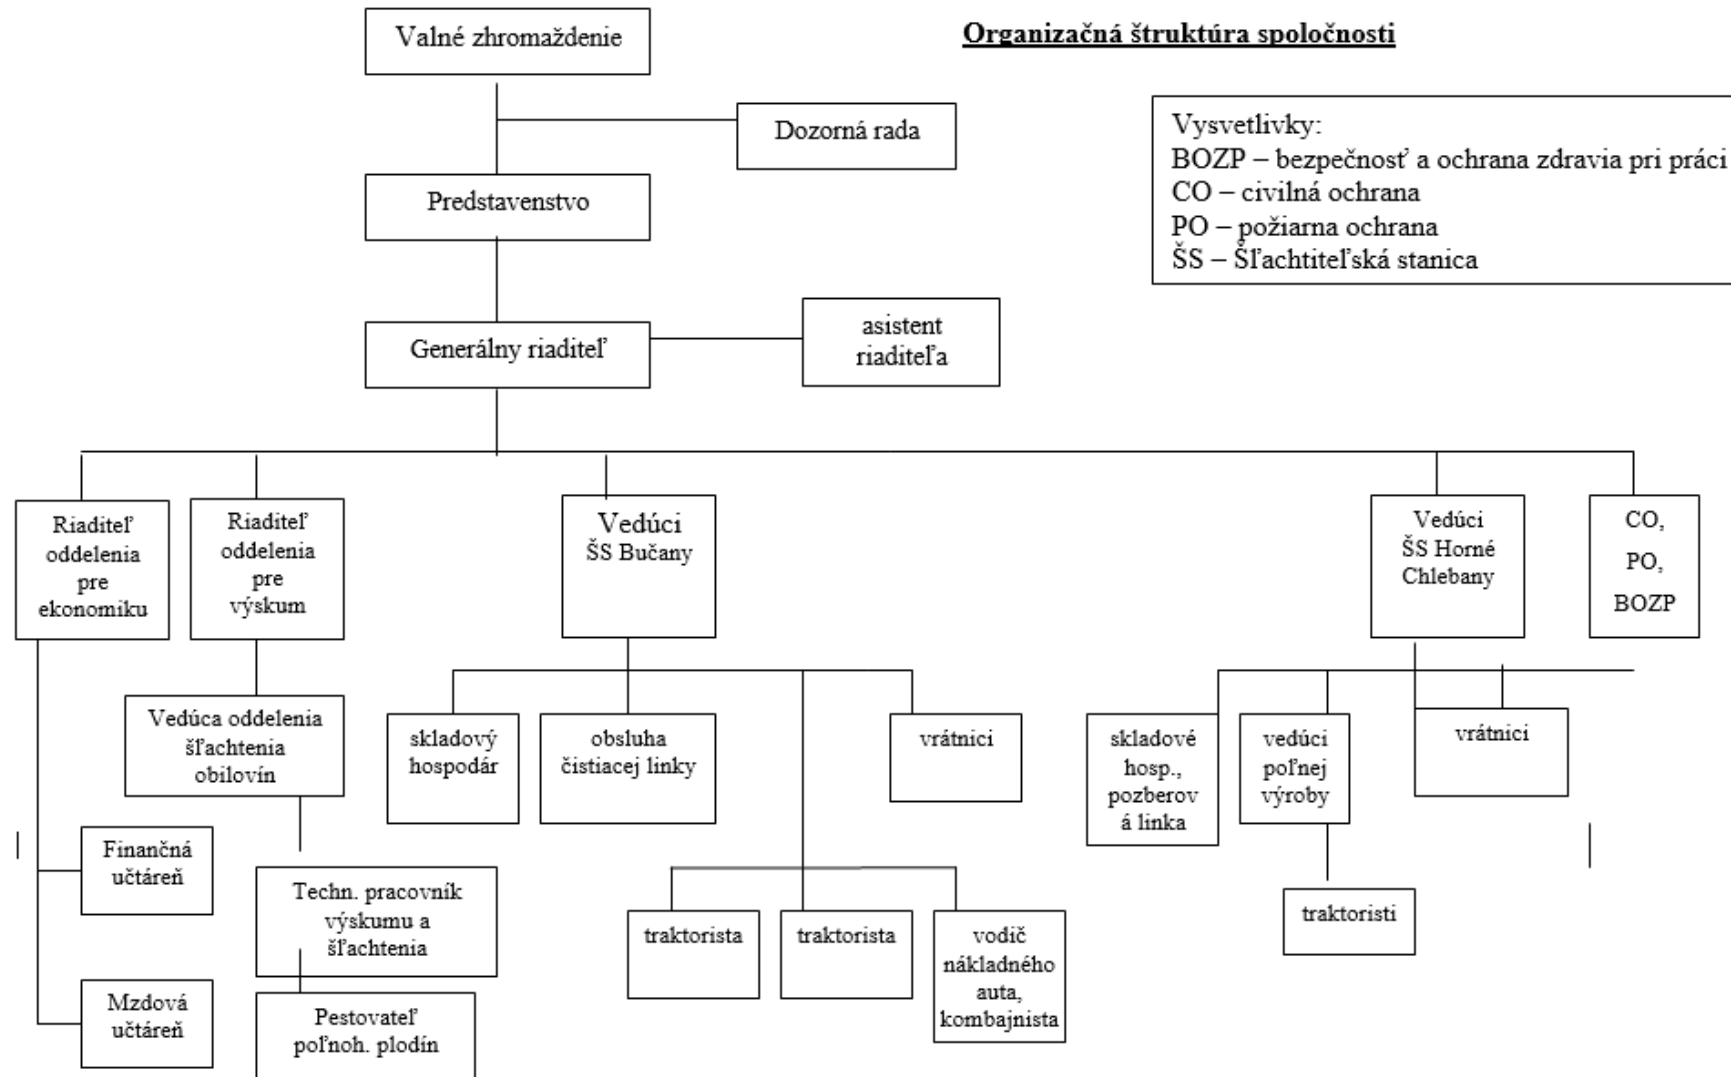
Organizačná štruktúra spoločnosti

Vysvetlivky:
BOZP – bezpečnosť a ochrana zdravia pri práci
CO – civilná ochrana
PO – požiarna ochrana
ŠS – Šľachtiteľská stanica

Valné zhromaždenie

Dozorná rada

Predstavenstvo

Generálny riaditeľ

asistent riaditeľa

Riaditeľ oddelenia pre ekonomiku

Riaditeľ oddelenia pre výskum

Vedúci ŠS Bučany

Vedúci ŠS Horné Chlebany

CO, PO, BOZP

Vedúca oddelenia šľachtenia obilovín

skladový hospodár

obsluha čistiacej linky

vrátnici

skladové hosp., pozberová linka

vedúci poľnej výroby

vrátnici

Finančná účtáreň

Techn. pracovník výskumu a šľachtenia

traktorista

traktorista

vodič nákladného auta, kombajnista

traktoristi

Mzdová účtáreň

Pestovateľ poľnoh. plodín